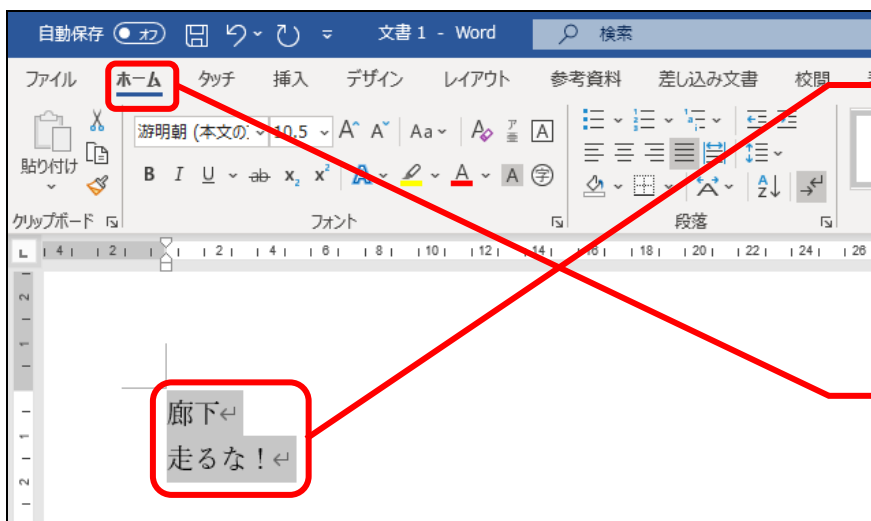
自動保存 オフ 文書 1 - Word 検索

ファイル ホーム タッチ 挿入 デザイン レイアウト 参考資料 差し込み文書 校閲

貼り付け 游明朝 (本文の 10.5 A A Aa A A B I U ab $x_2$ $x^2$ A A A 字

クリップボード フォント 段落

L 4 2 2 4 6 8 10 12 14 16 18 20 22 24 26

廊下↵
走るな！↵